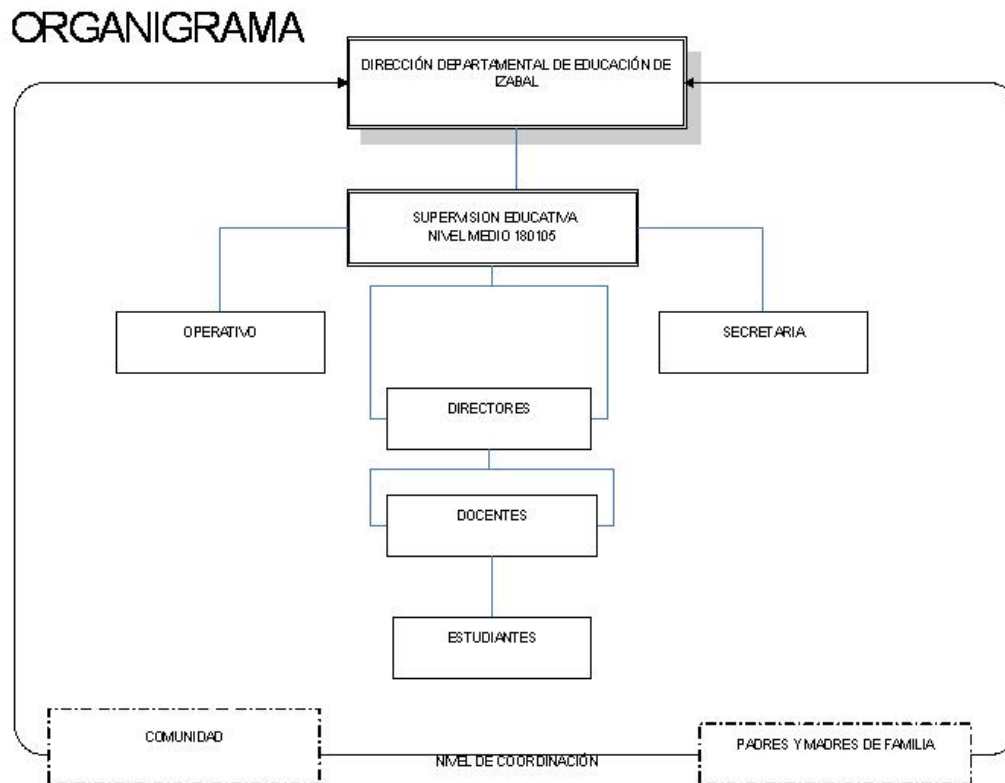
ORGANIGRAMA

DIRECCIÓN DEPARTAMENTAL DE EDUCACIÓN DE IZABAL

SUPERVISION EDUCATIVA
NIVEL MEDIO 180105

OPERATIVO

SECRETARIA

DIRECTORES

DOCENTES

ESTUDIANTES

COMUNIDAD

NIVEL DE COORDINACIÓN

PADRES Y MADRES DE FAMILIA